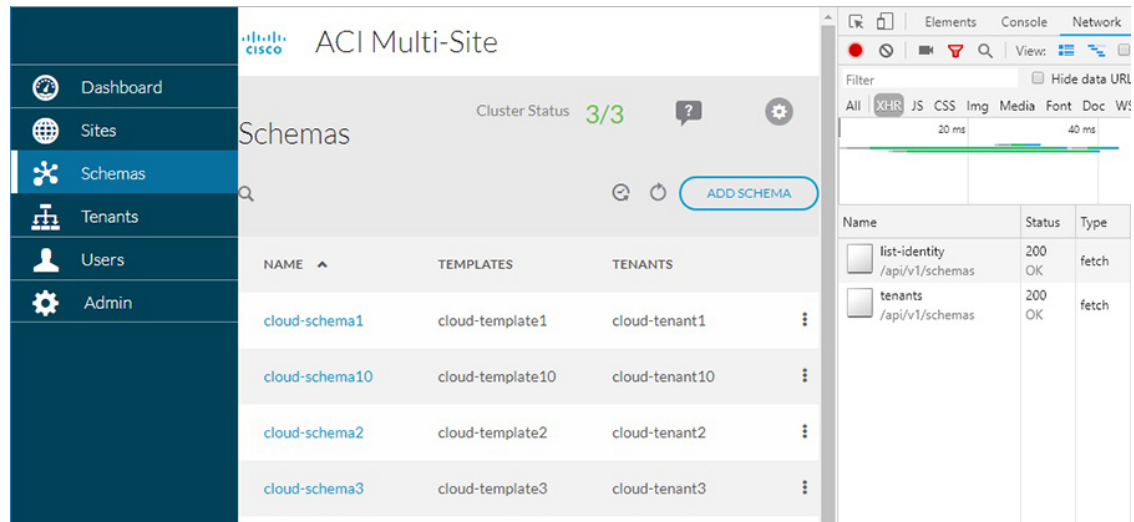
cisco ACI Multi-Site

Dashboard
Sites
Schemas
Tenants
Users
Admin

Schemas

Cluster Status 3/3

ADD SCHEMA

| NAME ^ | TEMPLATES | TENANTS |
|---|---|---|
| cloud-schema1 | cloud-template1 | cloud-tenant1 |
| cloud-schema10 | cloud-template10 | cloud-tenant10 |
| cloud-schema2 | cloud-template2 | cloud-tenant2 |
| cloud-schema3 | cloud-template3 | cloud-tenant3 |

Elements Console Network

View:

Filter

Hide data URL

All XHR JS CSS Img Media Font Doc WS

20 ms 40 ms

| Name | Status | Type |
|---|---|---|
| list-identity /api/v1/schemas | 200 OK | fetch |
| tenants /api/v1/schemas | 200 OK | fetch |